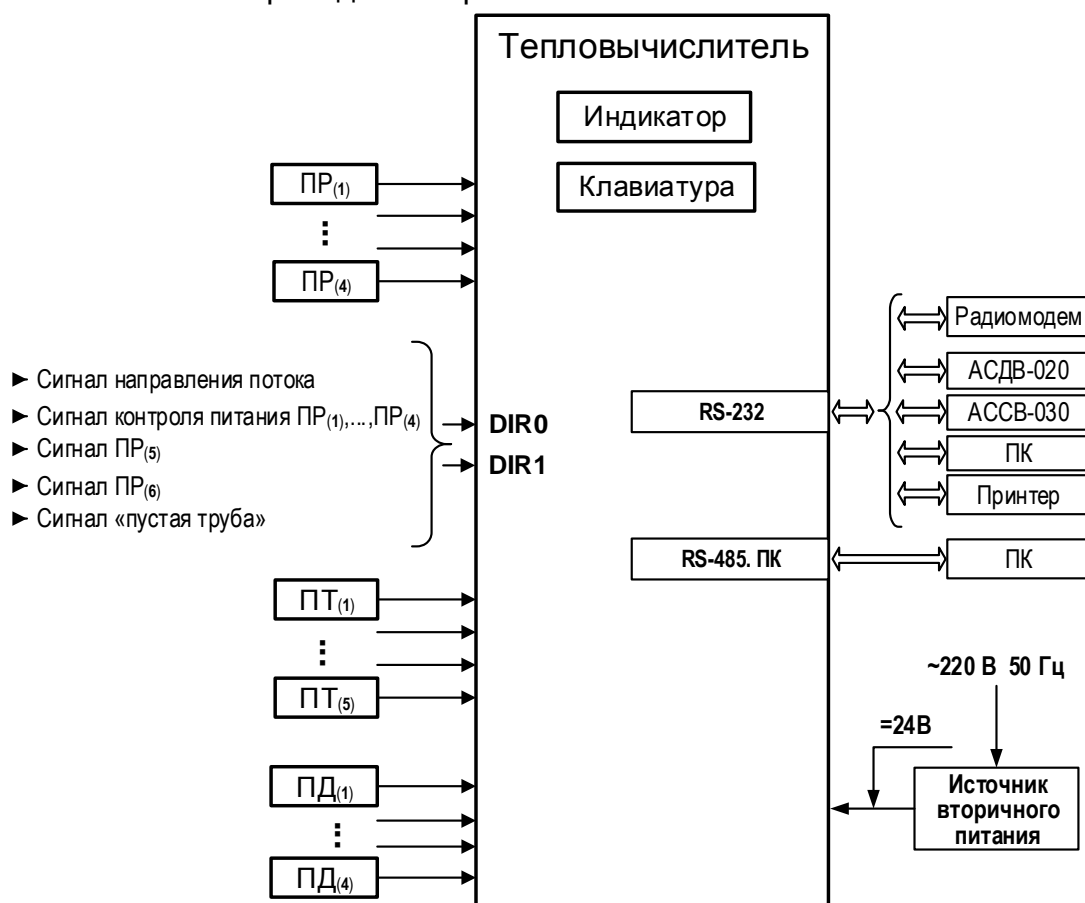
Тепловычислитель

Индикатор

Клавиатура

ПР$_{(1)}$

⋮

ПР$_{(4)}$

► Сигнал направления потока
► Сигнал контроля питания ПР$_{(1)}$,...,ПР$_{(4)}$
► Сигнал ПР$_{(5)}$
► Сигнал ПР$_{(6)}$
► Сигнал «пустая труба»

DIR0
DIR1

ПТ$_{(1)}$

⋮

ПТ$_{(5)}$

ПД$_{(1)}$

⋮

ПД$_{(4)}$

RS-232

Радиомодем

АСДВ-020

АССВ-030

ПК

Принтер

RS-485. ПК

ПК

~220 В 50 Гц

=24В

Источник вторичного питания